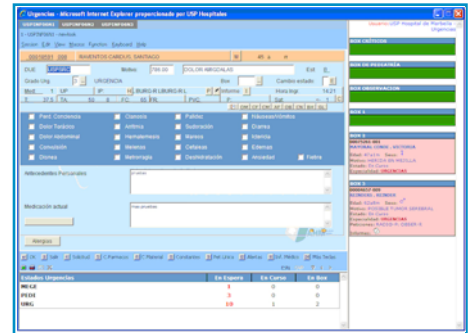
Urgencias - Microsoft Internet Explorer proporcionado por USP Hospitales

Usuario:USP Hospital de Marbella Urgencias

BOX CRÍTICOS

BOX DE PEDIATRÍA

BOX OBSERVACIÓN

BOX 1

BOX 2

Pent. Conciencia
Dolor Torácico
Dolor Abdominal
Convulsión
Disnea
Cianosis
Arritmia
Hematemesis
Melenas
Metrorragia
Palidez
Sudoración
Náusea
Cefaleas
Deshidratación
Náuseas/Vómitos
Diarrea
Ictericia
Edemas
Ansiedad
Fiebre

Antecedentes Personales

Medicación actual

Alergias

Estados Urgencias | En Espera | En Curso | En Box
MEGI | 0 | 0 | 0
PEDI | 3 | 0 | 0
URG | 10 | 1 | 2